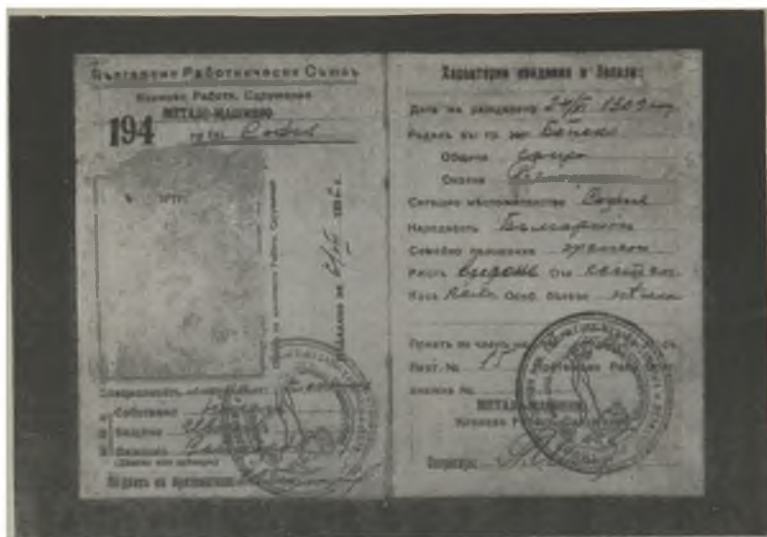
Български Работнически Съюзъ

Клоново Работ. Сдружение

МЕТАЛО-МАШИННО

194

гр. (с.) София

Издадена на 6/IV 1924 г.

Съдружникъ:
1. Собствено
2. Бащино
3. Фамилно

Издаде за председателъ:

Характерни сведения и белези:

Дата на раждането 24/IV 1903 год.

Роденъ въ гр. (с.) Батак

Община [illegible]

Околия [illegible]

Сегашно местожителство София

Народность Българинъ

Семейно положение ерген

Ръстъ среденъ Очи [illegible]

Коса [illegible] Особ. белези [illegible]

Приетъ за членъ на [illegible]

Лист. № 15 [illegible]

МЕТАЛО-МАШИННО

Секретарь: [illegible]